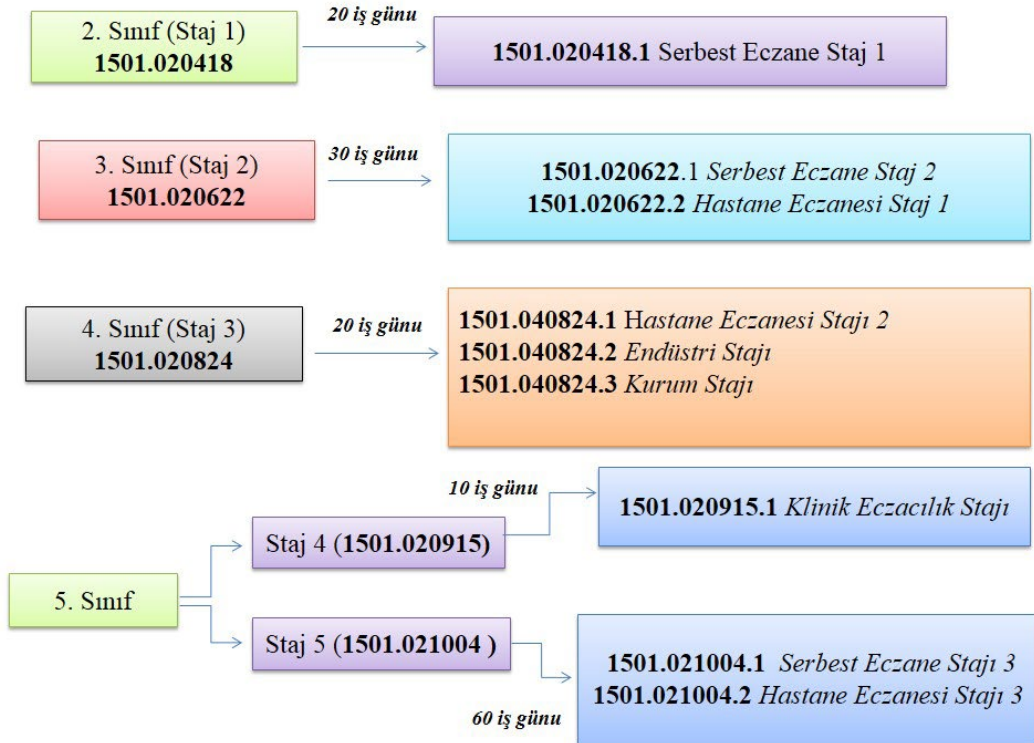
2. Sınıf (Staj 1)
1501.020418

20 iş günu

1501.020418.1 Serbest Eczane Staj 1

3. Sınıf (Staj 2)
1501.020622

30 iş günu

1501.020622.1 Serbest Eczane Staj 2
1501.020622.2 Hastane Eczanesi Staj 1

4. Sınıf (Staj 3)
1501.020824

20 iş günu

1501.040824.1 Hastane Eczanesi Stajı 2
1501.040824.2 Endüstri Stajı
1501.040824.3 Kurum Stajı

5. Sınıf

Staj 4 (1501.020915)

10 iş günu

1501.020915.1 Klinik Eczacılık Stajı

Staj 5 (1501.021004 )

1501.021004.1 Serbest Eczane Stajı 3
1501.021004.2 Hastane Eczanesi Stajı 3

60 iş günu